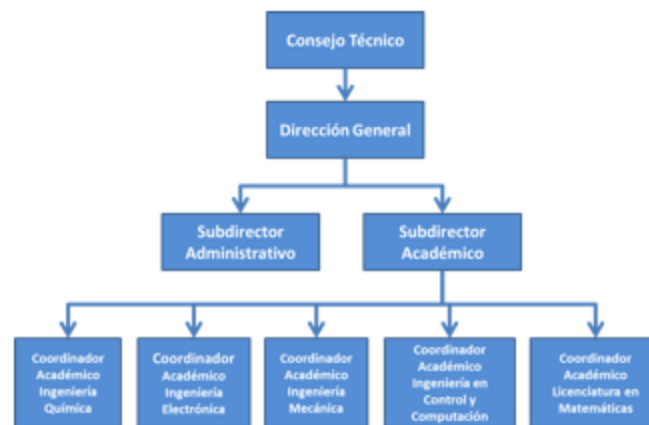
Consejo Técnico

Dirección General

Subdirector Administrativo

Subdirector Académico

Coordinador Académico Ingeniería Química

Coordinador Académico Ingeniería Electrónica

Coordinador Académico Ingeniería Mecánica

Coordinador Académico Ingeniería en Control y Computación

Coordinador Académico Licenciatura en Matemáticas